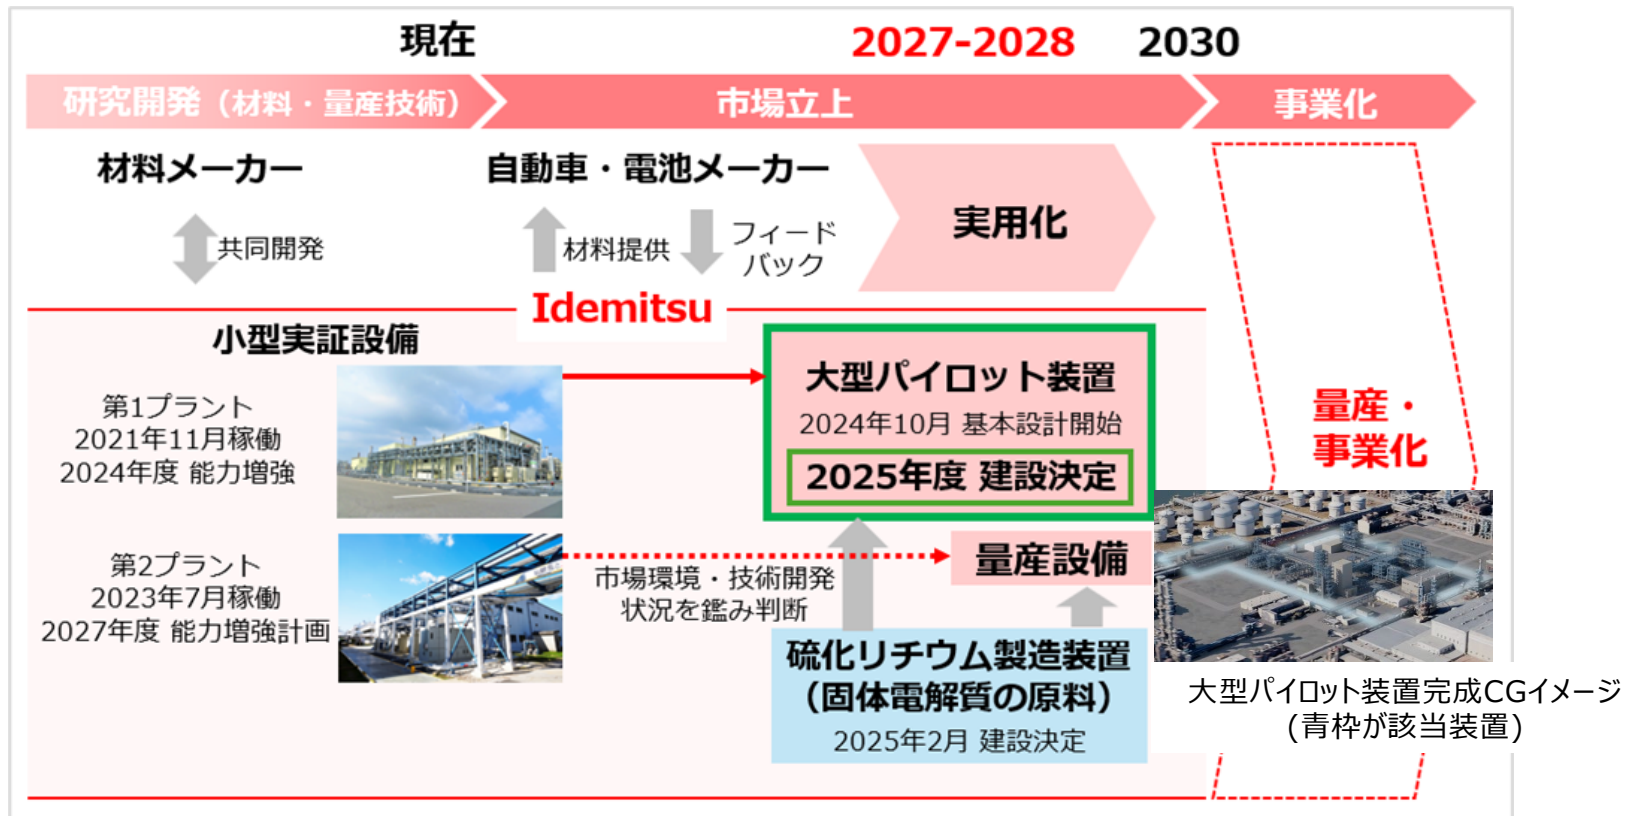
現在

2027-2028

2030

研究開発（材料・量産技術）

市場立上

事業化

材料メーカー

共同開発

自動車・電池メーカー

材料提供

フィードバック

実用化

Idemitsu

小型実証設備

第1プラント
2021年11月稼働
2024年度 能力増強

第2プラント
2023年7月稼働
2027年度 能力増強計画

大型パイロット装置
2024年10月 基本設計開始

2025年度 建設決定

市場環境・技術開発状況を鑑み判断

量産設備

硫化リチウム製造装置
（固体電解質の原料）
2025年2月 建設決定

量産・事業化

大型パイロット装置完成CGイメージ
（青枠が該当装置）